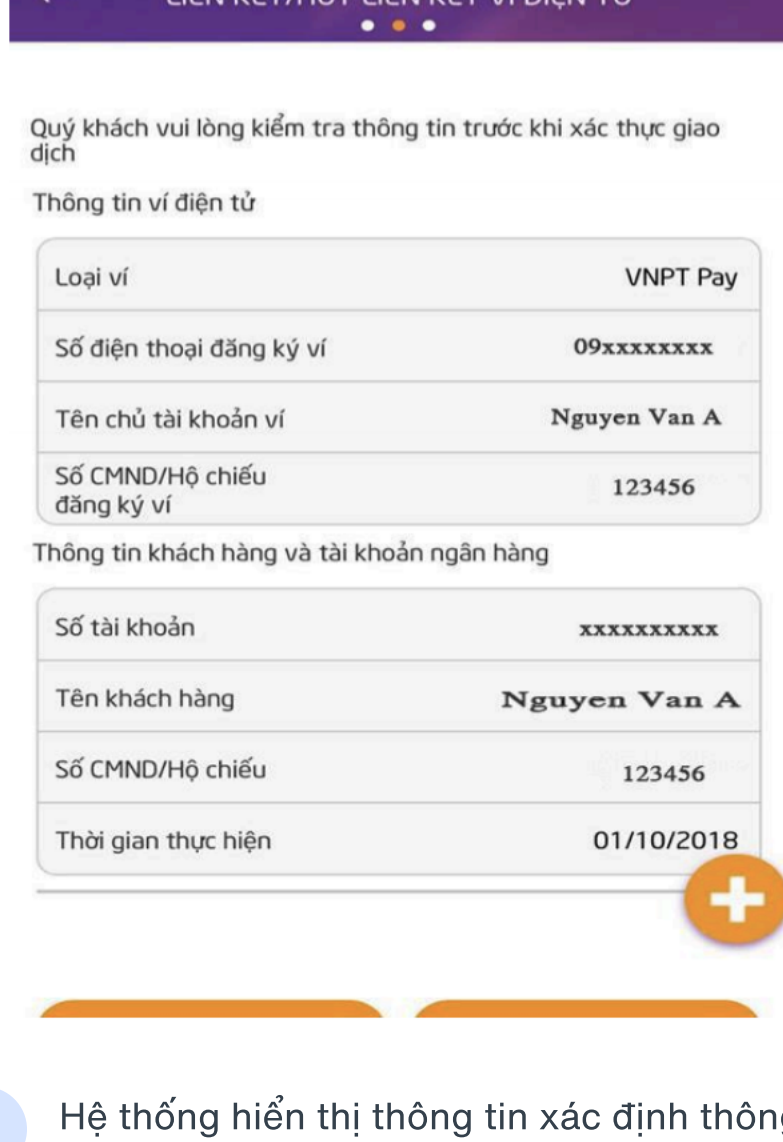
Quý khách vui lòng kiểm tra thông tin trước khi xác thực giao dịch

Thông tin ví điện tử

| Loại ví | VNPT Pay |
|---|---|
| Số điện thoại đăng ký ví | 09xxxxxxxx |
| Tên chủ tài khoản ví | Nguyen Van A |
| Số CMND/Hộ chiếu đăng ký ví | 123456 |

Thông tin khách hàng và tài khoản ngân hàng

| Số tài khoản | xxxxxxxxxx |
|---|---|
| Tên khách hàng | Nguyen Van A |
| Số CMND/Hộ chiếu | 123456 |
| Thời gian thực hiện | 01/10/2018 |

Hệ thống hiển thị thông tin xác định thông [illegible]